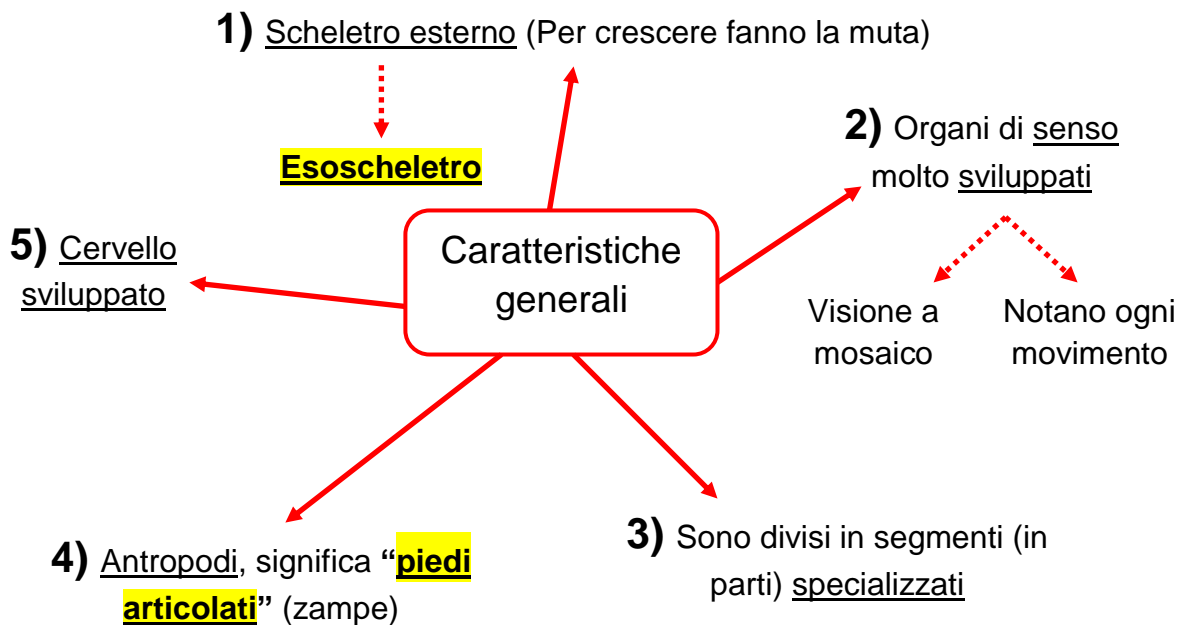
1) Scheletro esterno (Per crescere fanno la muta)

Esoscheletro

2) Organi di senso molto sviluppati

Visione a mosaico

Notano ogni movimento

5) Cervello sviluppato

Caratteristiche generali

3) Sono divisi in segmenti (in parti) specializzati

4) Antropodi, significa "piedi articolati" (zampe)